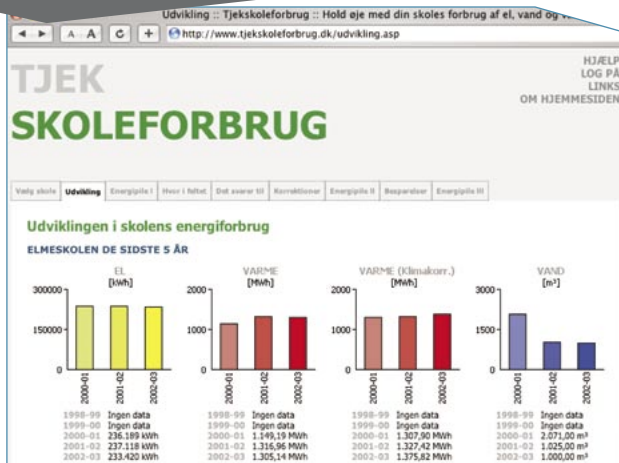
Udvikling :: Tjekskoleforbrug :: Hold øje med din skoles forbrug af el, vand og v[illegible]

A A A C + http://www.tjekskoleforbrug.dk/udvikling.asp

TJEK
SKOLEFORBRUG

HJÆLP
LOG PÅ
LINKS
OM HJEMMESIDEN

Vælg skole | Udvikling | Energipile I | Hvor i feltet | Det svarer til | Korrektioner | Energipile II | Besparelser | Energipile III

Udviklingen i skolens energiforbrug

ELMESKOLEN DE SIDSTE 5 ÅR

EL
[kWh]
300000
150000
0
2000-01
2001-02
2002-03

VARME
[MWh]
2000
1000
0
2000-01
2001-02
2002-03

VARME (Klimakorr.)
[MWh]
2000
1000
0
2000-01
2001-02
2002-03

VAND
[m³]
3000
1500
0
2000-01
2001-02
2002-03

1998-99 Ingen data
1999-00 Ingen data
2000-01 236.189 kWh
2001-02 237.118 kWh
2002-03 233.420 kWh

1998-99 Ingen data
1999-00 Ingen data
2000-01 1.149,19 MWh
2001-02 1.316,96 MWh
2002-03 1.305,14 MWh

1998-99 Ingen data
1999-00 Ingen data
2000-01 1.307,90 MWh
2001-02 1.327,42 MWh
2002-03 1.375,82 MWh

1998-99 Ingen data
1999-00 Ingen data
2000-01 2.071,00 m³
2001-02 1.025,00 m³
2002-03 1.000,00 m³